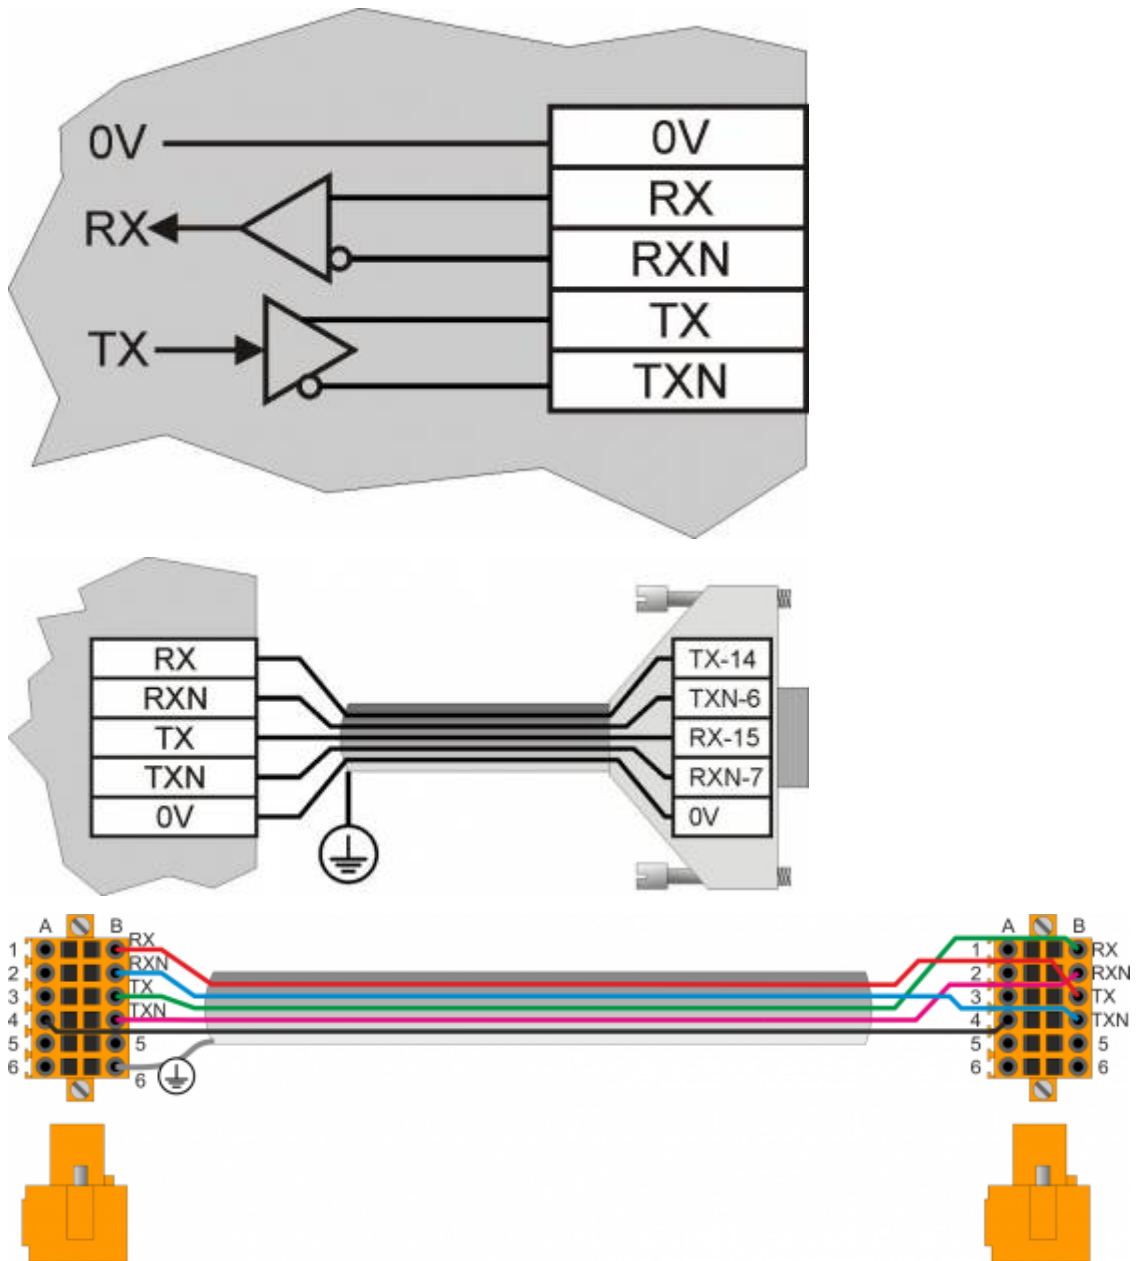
0V
RX
TX

| 0V |
|---|
| RX |
| RXN |
| TX |
| TXN |

| RX |
|---|
| RXN |
| TX |
| TXN |
| 0V |

| TX-14 |
|---|
| TXN-6 |
| RX-15 |
| RXN-7 |
| 0V |

A B
1 2 3 4 5 6
RX
RXN
TX
TXN
5
6

A B
1 2 3 4 5 6
RX
RXN
TX
TXN
5
6